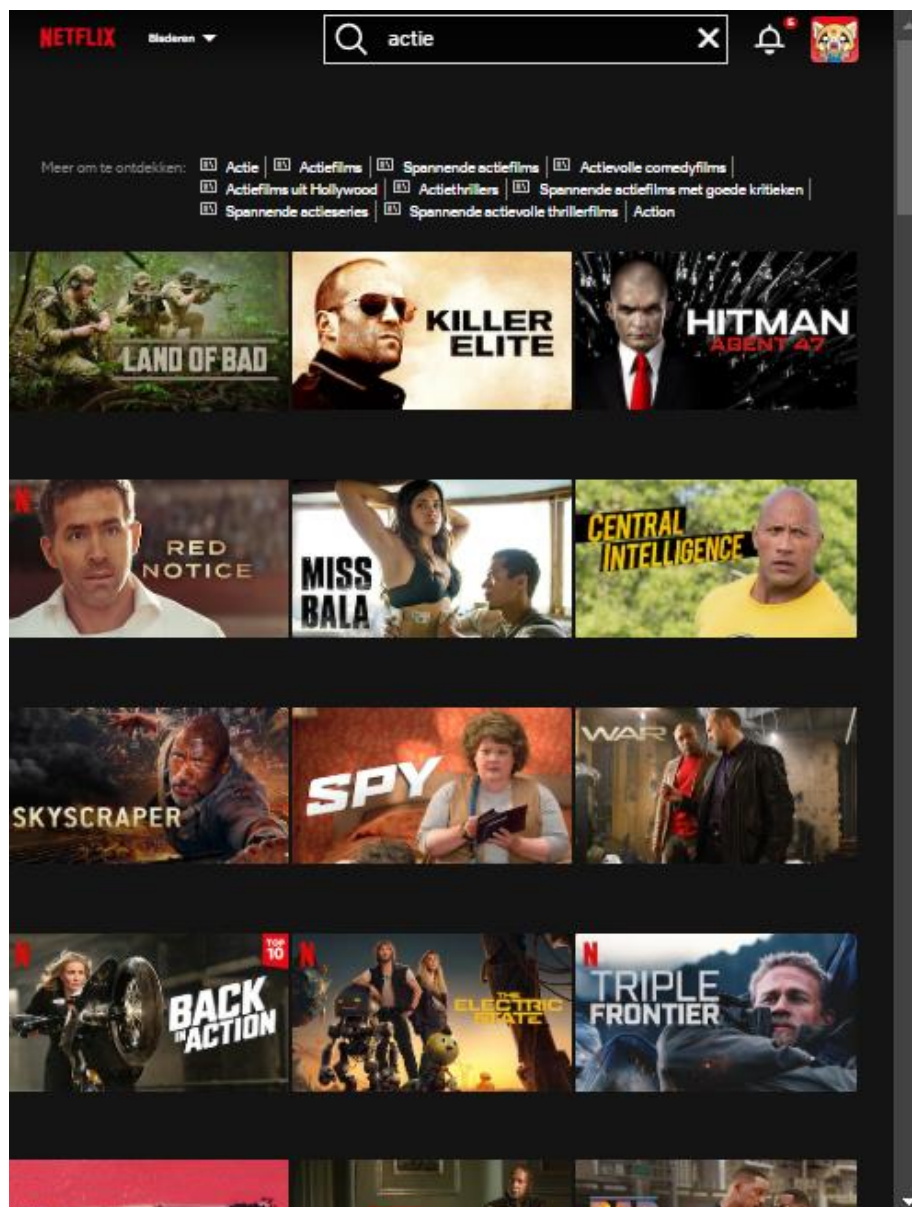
NETFLIX Bladeren

actie

5

Meer om te ontdekken: Actie | Actiefilms | Spannende actiefilms | Actievolle comedyfilms | Actiefilms uit Hollywood | Actiethrillers | Spannende actiefilms met goede kritieken | Spannende actieseries | Spannende actievolle thrillerfilms | Action

LAND OF BAD

KILLER ELITE

HITMAN AGENT 47

N RED NOTICE

MISS BALA

CENTRAL INTELLIGENCE

SKYSCRAPER

SPY

WAR

N BACK IN ACTION TOP 10

N THE ELECTRIC STATE

N TRIPLE FRONTIER